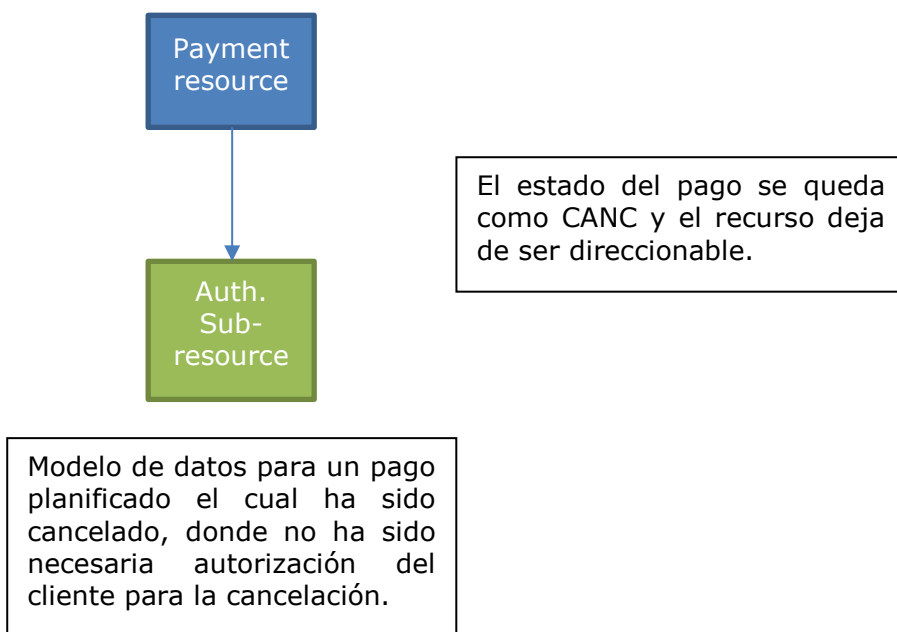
Payment resource

El estado del pago se queda como CANC y el recurso deja de ser direccionable.

Auth. Sub-resource

Modelo de datos para un pago planificado el cual ha sido cancelado, donde no ha sido necesaria autorización del cliente para la cancelación.